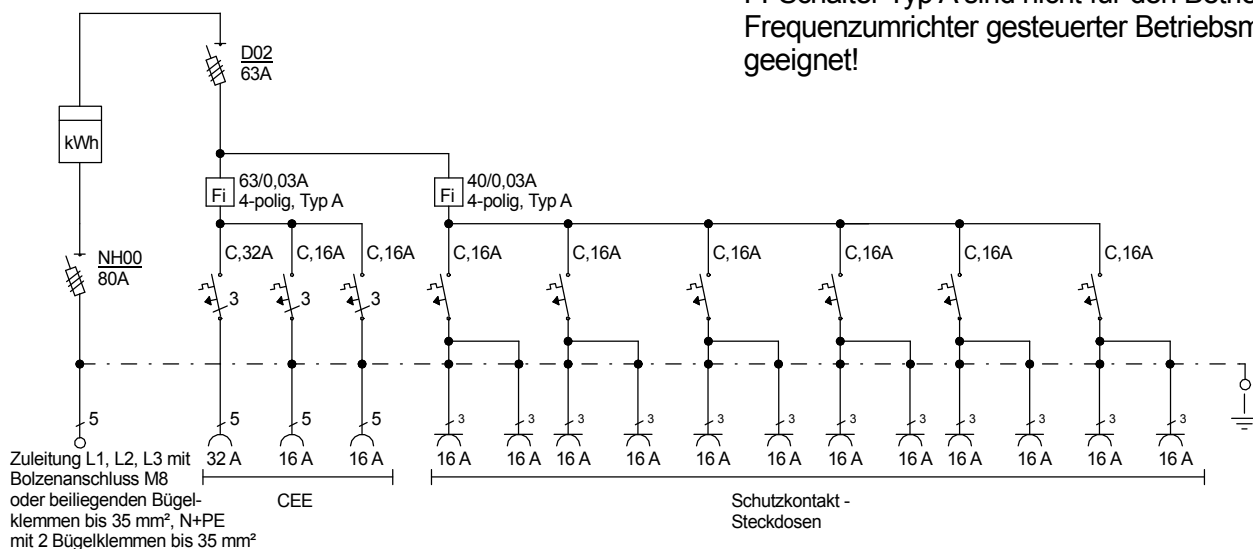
FI-Schalter Typ A sind nicht für den Betrie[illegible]
Frequenzumrichter gesteuerter Betriebsm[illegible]
geeignet!

D02
63A

kWh

63/0,03A
4-polig, Typ A

Fi

40/0,03A
4-polig, Typ A

Fi

NH00
80A

C,32A C,16A C,16A C,16A C,16A C,16A C,16A C,16A C,16A

3 3 3

5 5 5 5

3 3 3 3 3 3 3 3 3 3 3 3

Zuleitung L1, L2, L3 mit Bolzenanschluss M8 oder beiliegenden Bügelklemmen bis 35 mm², N+PE mit 2 Bügelklemmen bis 35 mm²

32 A 16 A 16 A

CEE

16 A 16 A 16 A 16 A 16 A 16 A 16 A 16 A 16 A 16 A 16 A 16 A

Schutzkontakt - Steckdosen